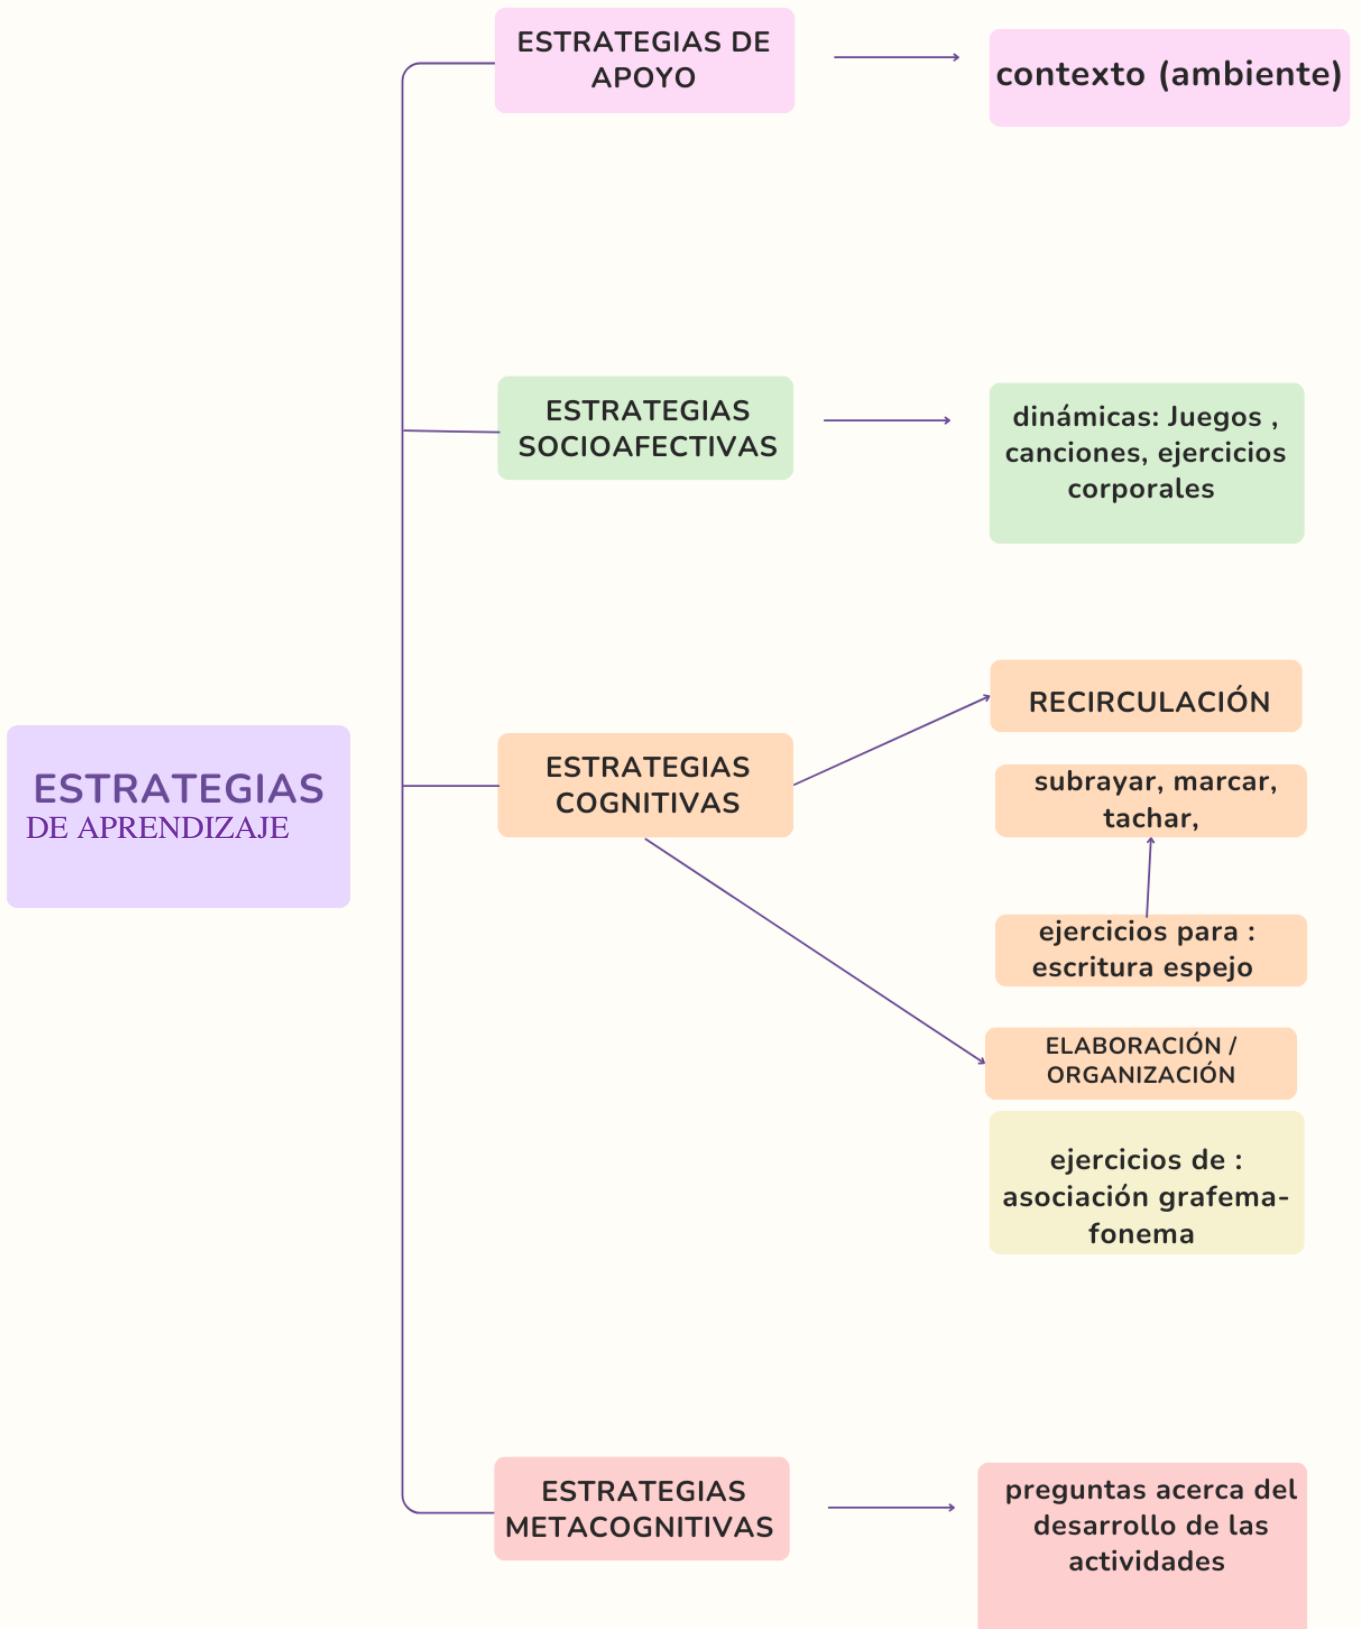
ESTRATEGIAS DE APRENDIZAJE

ESTRATEGIAS DE APOYO

contexto (ambiente)

ESTRATEGIAS SOCIOAFECTIVAS

dinámicas: Juegos , canciones, ejercicios corporales

ESTRATEGIAS COGNITIVAS

RECIRCULACIÓN

subrayar, marcar, tachar,

ejercicios para : escritura espejo

ELABORACIÓN / ORGANIZACIÓN

ejercicios de : asociación grafema-fonema

ESTRATEGIAS METACOGNITIVAS

preguntas acerca del desarrollo de las actividades